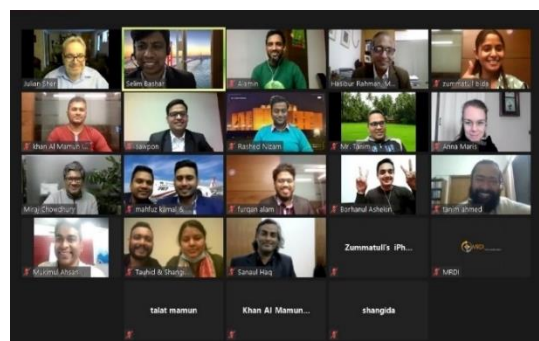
Julian Sher
Selim Bashar
Alamin
Habibur Rahman M...
zummatul Bida
Khan Al Mamun
sawpon
Rashed Nizam
Mr. Tanim
Anna Maris
Mirza Chowdhury
mahfuz kamal &
furqan alam
Borhanul Ashekin
tanim ahmed
Mukimul Ahsan
Tauhid & Shangi...
Sanaul Haq
Zummatul's iPh...
MRDI
talat mamun
Khan Al Mamun...
shangida